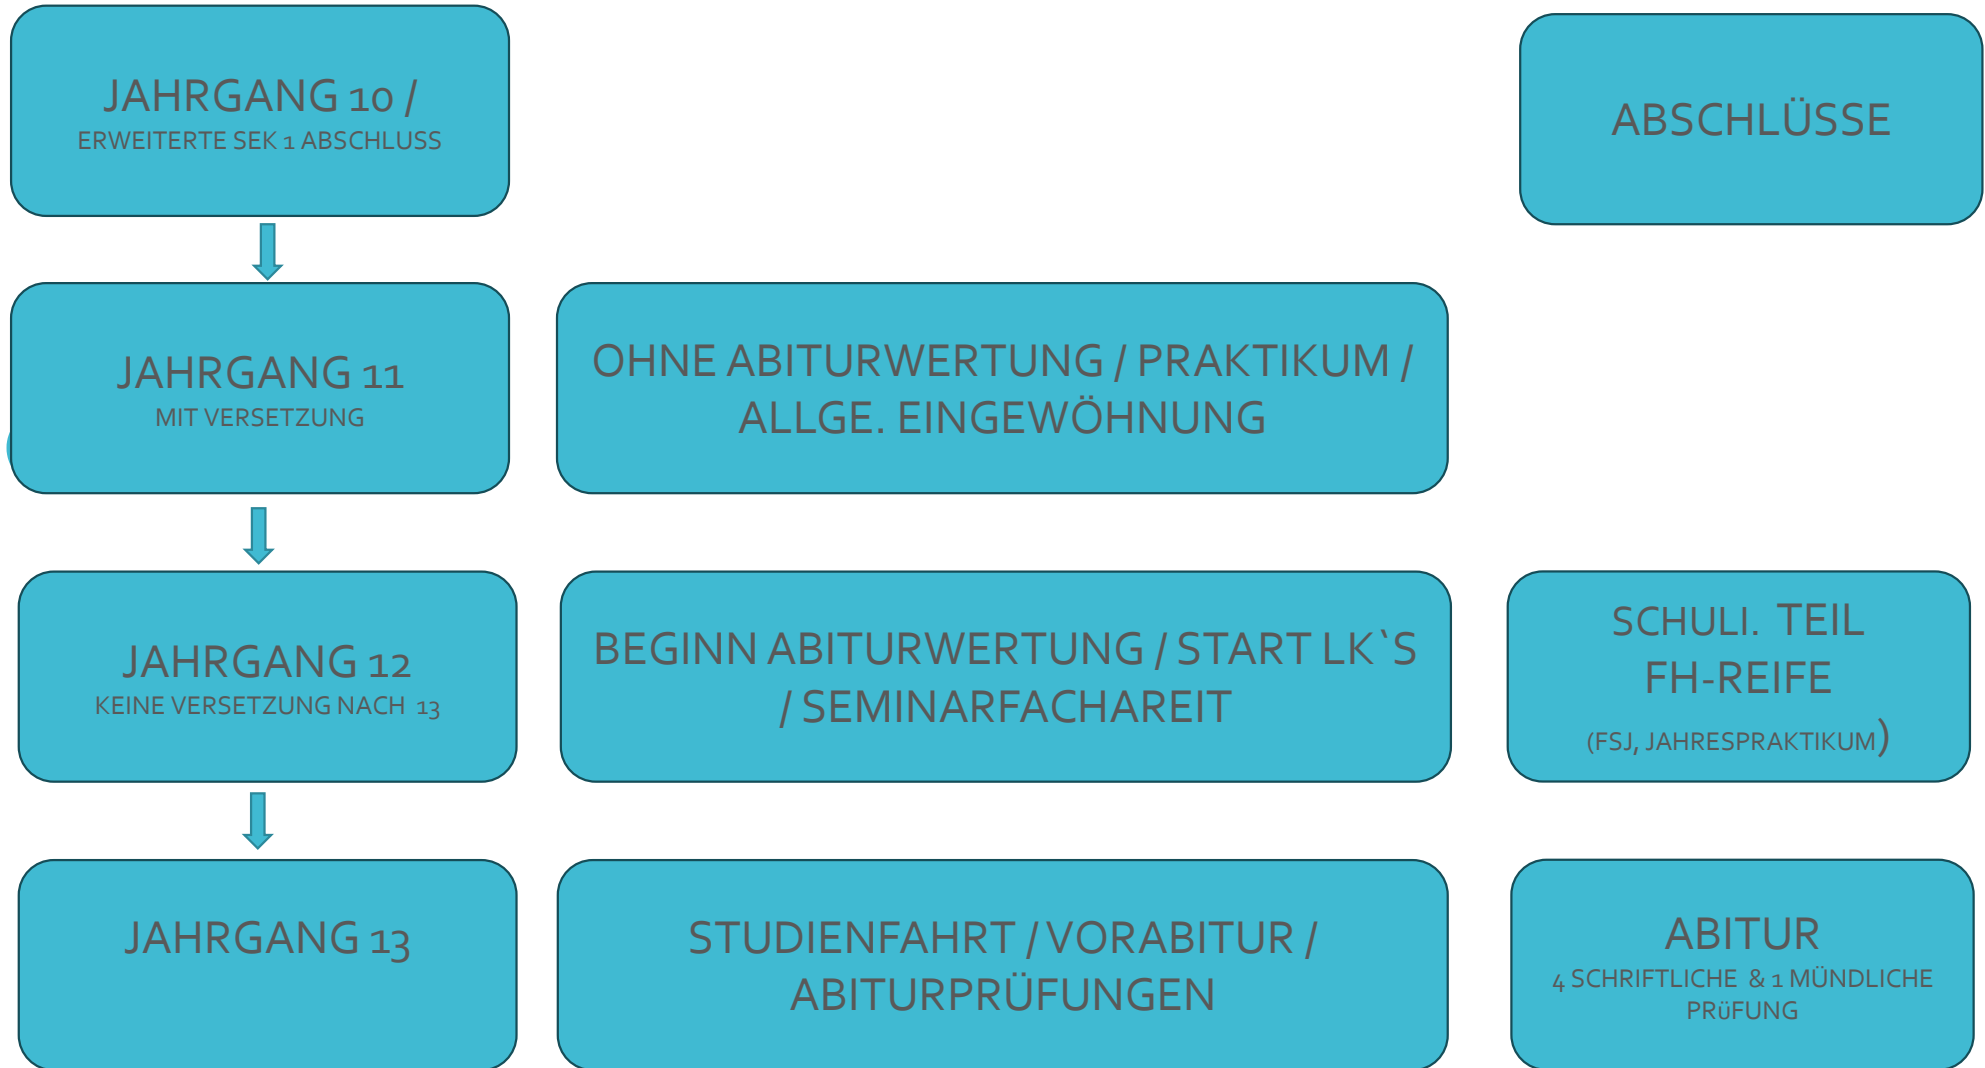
JAHRGANG 10 /
ERWEITERTE SEK 1 ABSCHLUSS

ABSCHLÜSSE

JAHRGANG 11
MIT VERSETZUNG

OHNE ABITURWERTUNG / PRAKTIKUM / ALLGE. EINGEWÖHNUNG

JAHRGANG 12
KEINE VERSETZUNG NACH 13

BEGINN ABITURWERTUNG / START LK`S / SEMINARFACHAREIT

SCHULI. TEIL FH-REIFE
(FSJ, JAHRESPRAKTIKUM)

JAHRGANG 13

STUDIENFAHRT / VORABITUR / ABITURPRÜFUNGEN

ABITUR
4 SCHRIFTLICHE & 1 MÜNDLICHE PRüFUNG